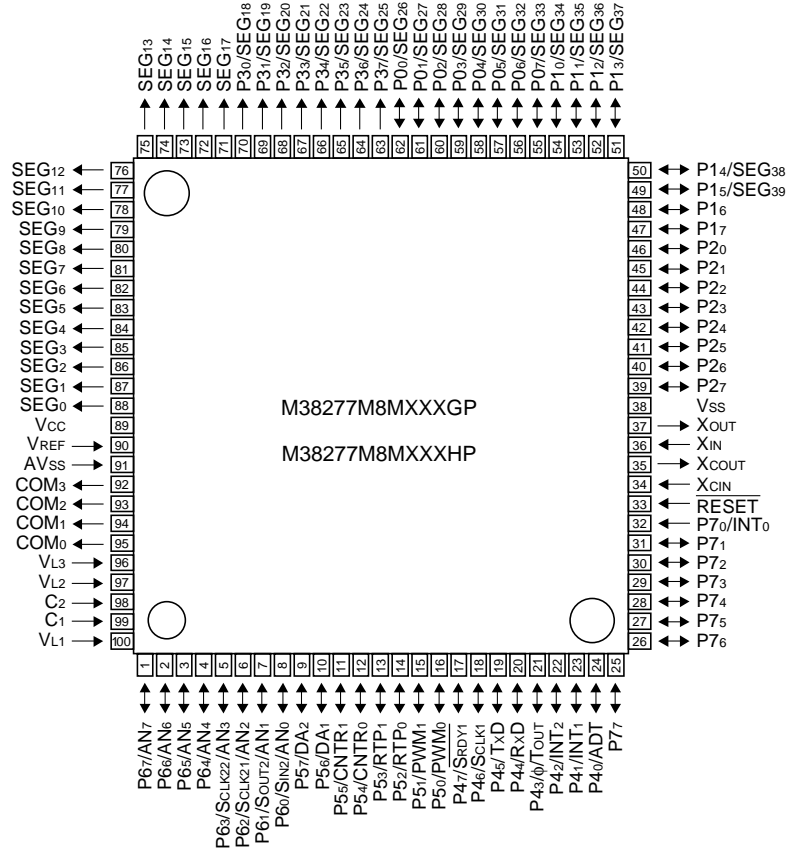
SEG13 SEG14 SEG15 SEG16 SEG17 P30/SEG18 P31/SEG19 P32/SEG20 P33/SEG21 P34/SEG22 P35/SEG23 P36/SEG24 P37/SEG25 P00/SEG26 P01/SEG27 P02/SEG28 P03/SEG29 P04/SEG30 P05/SEG31 P06/SEG32 P07/SEG33 P10/SEG34 P11/SEG35 P12/SEG36 P13/SEG37

75 74 73 72 71 70 69 68 67 66 65 64 63 62 61 60 59 58 57 56 55 54 53 52 51

SEG12 76
SEG11 77
SEG10 78
SEG9 79
SEG8 80
SEG7 81
SEG6 82
SEG5 83
SEG4 84
SEG3 85
SEG2 86
SEG1 87
SEG0 88
VCC 89
VREF 90
AVSS 91
COM3 92
COM2 93
COM1 94
COM0 95
VL3 96
VL2 97
C2 98
C1 99
VL1 100

M38277M8MXXXGP

M38277M8MXXXHP

50 P14/SEG38
49 P15/SEG39
48 P16
47 P17
46 P20
45 P21
44 P22
43 P23
42 P24
41 P25
40 P26
39 P27
38 VSS
37 XOUT
36 XIN
35 XCOUT
34 XCIN
33 $\overline{RESET}$
32 P70/INT0
31 P71
30 P72
29 P73
28 P74
27 P75
26 P76

1 2 3 4 5 6 7 8 9 10 11 12 13 14 15 16 17 18 19 20 21 22 23 24 25

P67/AN7 P66/AN6 P65/AN5 P64/AN4 P63/SCLK22/AN3 P62/SCLK21/AN2 P61/SOUT2/AN1 P60/SIN2/AN0 P57/DA2 P56/DA1 P55/CNTR1 P54/CNTR0 P53/RTP1 P52/RTP0 P51/PWM1 P50/PWM0 P47/$\overline{SRDY1}$ P46/SCLK1 P45/TxD P44/RxD P43/φ/TOUT P42/INT2 P41/INT1 P40/ADT P77